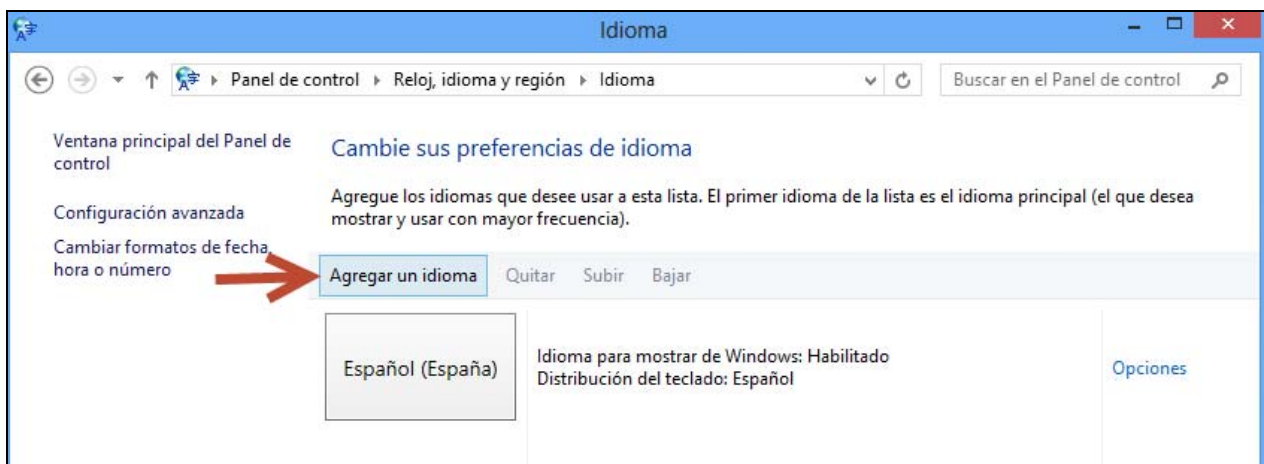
Idioma

Panel de control ▸ Reloj, idioma y región ▸ Idioma

Buscar en el Panel de control

Ventana principal del Panel de control

Configuración avanzada

Cambiar formatos de fecha, hora o número

Cambie sus preferencias de idioma

Agregue los idiomas que desee usar a esta lista. El primer idioma de la lista es el idioma principal (el que desea mostrar y usar con mayor frecuencia).

Agregar un idioma Quitar Subir Bajar

Español (España)

Idioma para mostrar de Windows: Habilitado
Distribución del teclado: Español

Opciones